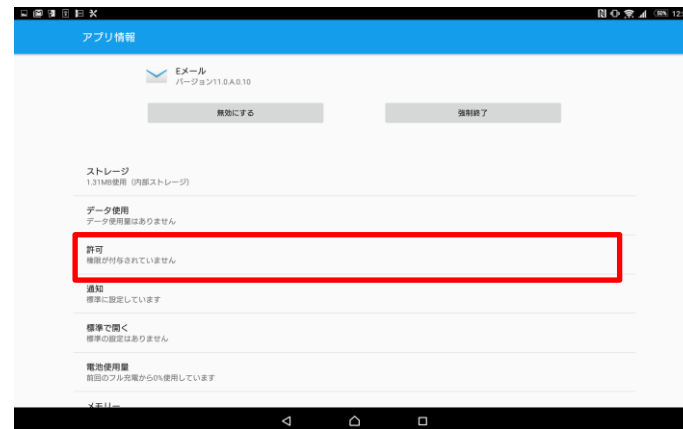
アプリ情報

Eメール
バージョン11.0.A.0.10

無効にする

強制終了

ストレージ
1.31MB使用（内部ストレージ）

データ使用
データ使用量はありません

許可
権限が付与されていません

通知
標準に設定しています

標準で開く
標準の設定はありません

電池使用量
前回のフル充電から0%使用しています

メモリー